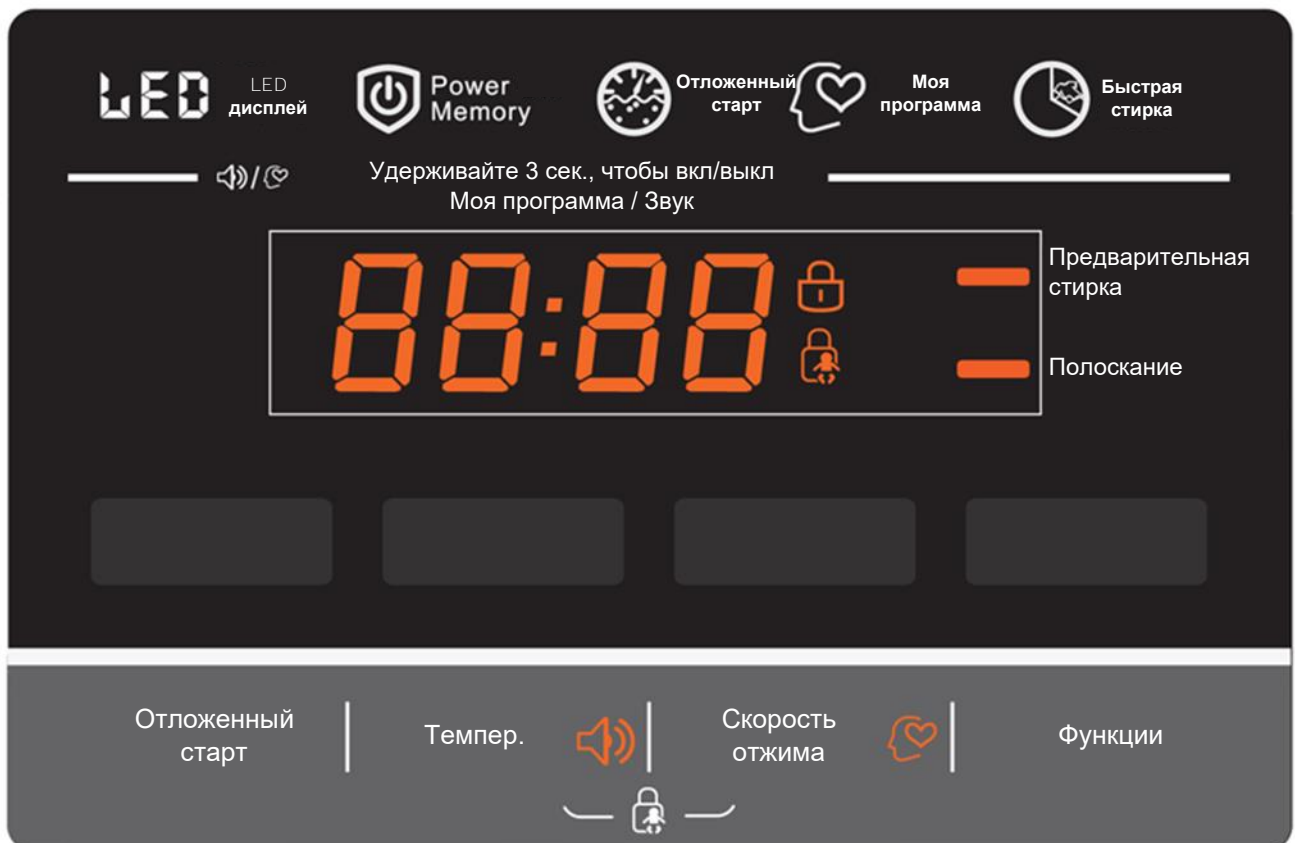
LED

LED дисплей

Power Memory

Отложенный старт

Моя программа

Быстрая стирка

Удерживайте 3 сек., чтобы вкл/выкл Моя программа / Звук

88:88

Предварительная стирка

Полоскание

Отложенный старт

Темпер.

Скорость отжима

Функции